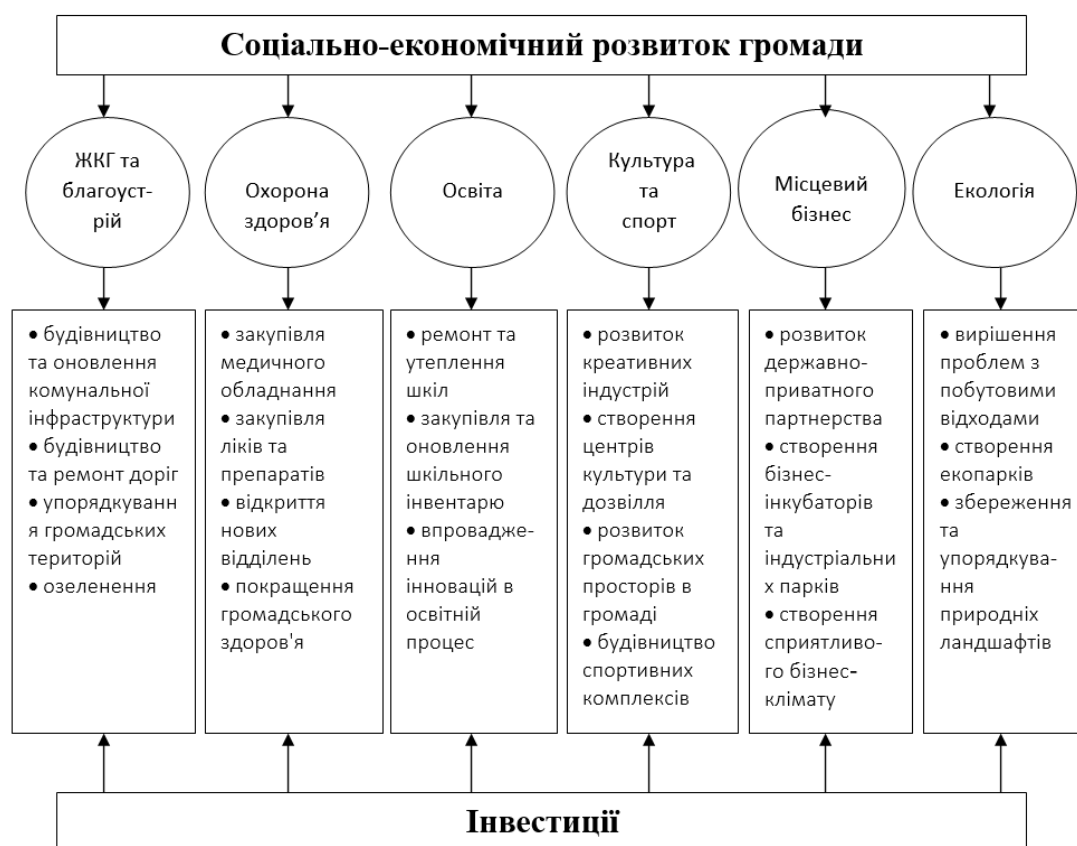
Соціально-економічний розвиток громади

ЖКГ та благоустрій

Охорона здоров’я

Освіта

Культура та спорт

Місцевий бізнес

Екологія

• будівництво та оновлення комунальної інфраструктури
• будівництво та ремонт доріг
• упорядкування громадських територій
• озеленення

• закупівля медичного обладнання
• закупівля ліків та препаратів
• відкриття нових відділень
• покращення громадського здоров'я

• ремонт та утеплення шкіл
• закупівля та оновлення шкільного інвентарю
• впровадження інновацій в освітній процес

• розвиток креативних індустрій
• створення центрів культури та дозвілля
• розвиток громадських просторів в громаді
• будівництво спортивних комплексів

• розвиток державно-приватного партнерства
• створення бізнес-інкубаторів та індустріальних парків
• створення сприятливого бізнес-клімату

• вирішення проблем з побутовими відходами
• створення екопарків
• збереження та упорядкування природних ландшафтів

Інвестиції